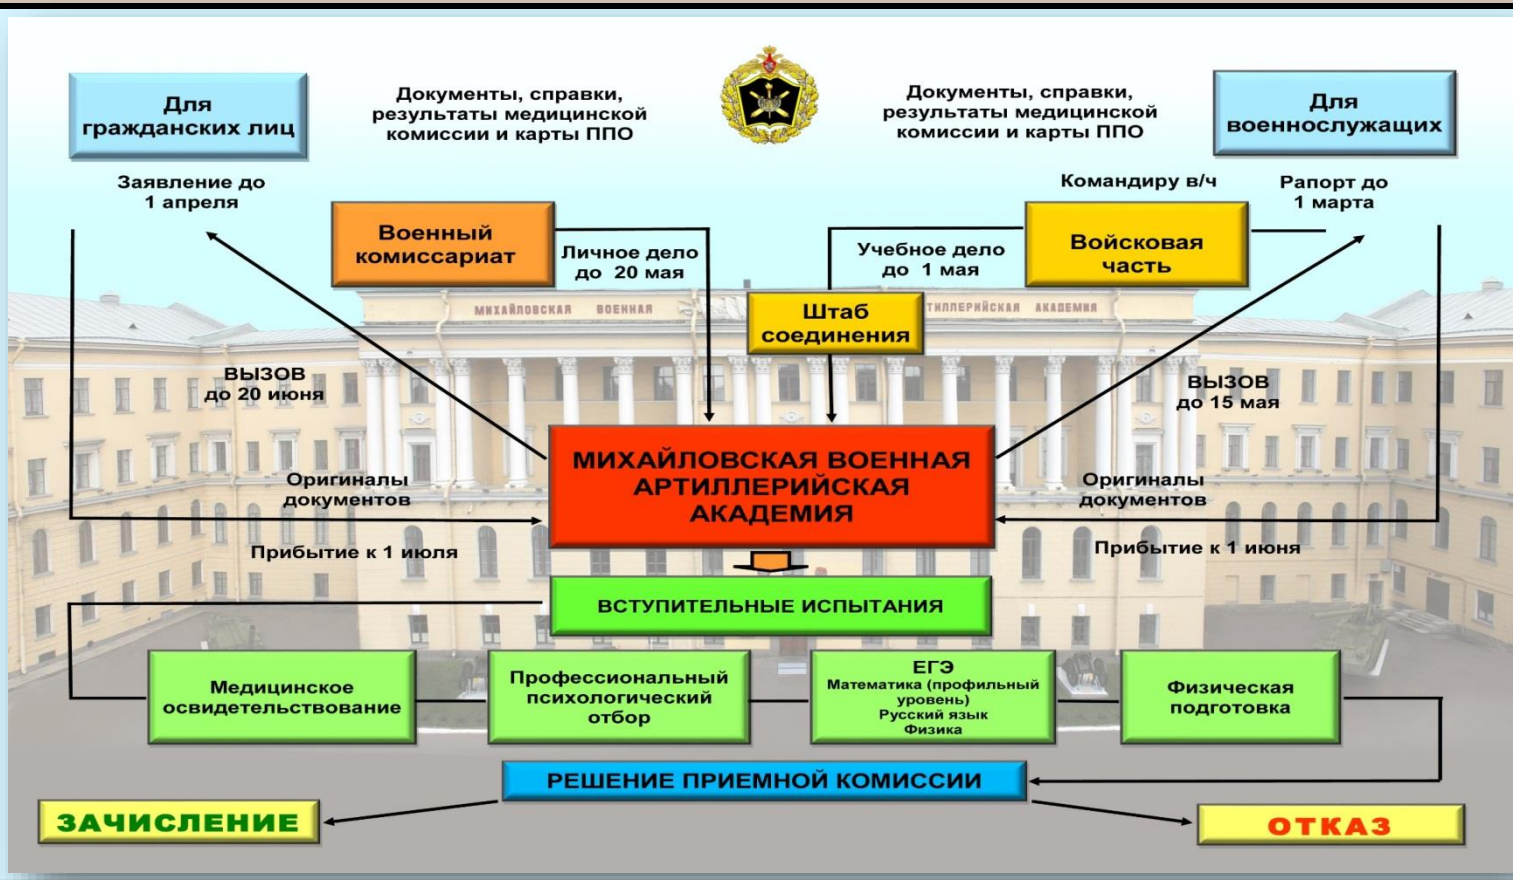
Для гражданских лиц

Документы, справки, результаты медицинской комиссии и карты ППО

Документы, справки, результаты медицинской комиссии и карты ППО

Для военнослужащих

Заявление до 1 апреля

Командиру в/ч

Рапорт до 1 марта

Военный комиссариат

Личное дело до 20 мая

Учебное дело до 1 мая

Войсковая часть

МИХАЙЛОВСКАЯ ВОЕННАЯ

Штаб соединения

ТИЛЛЕРИЙСКАЯ АКАДЕМИЯ

ВЫЗОВ до 20 июня

ВЫЗОВ до 15 мая

МИХАЙЛОВСКАЯ ВОЕННАЯ АРТИЛЛЕРИЙСКАЯ АКАДЕМИЯ

Оригиналы документов

Оригиналы документов

Прибытие к 1 июля

Прибытие к 1 июня

ВСТУПИТЕЛЬНЫЕ ИСПЫТАНИЯ

Медицинское освидетельствование

Профессиональный психологический отбор

ЕГЭ
Математика (профильный уровень)
Русский язык
Физика

Физическая подготовка

РЕШЕНИЕ ПРИЕМНОЙ КОМИССИИ

ЗАЧИСЛЕНИЕ

ОТКАЗ